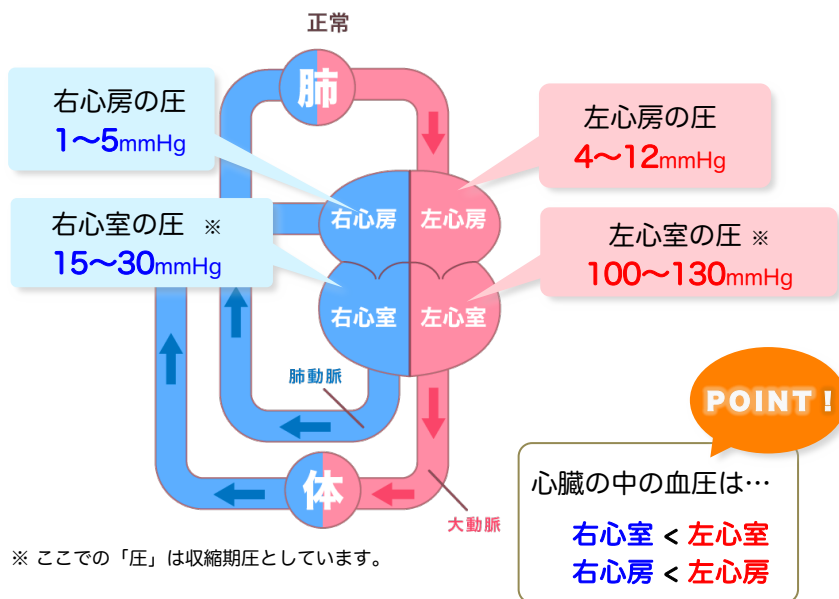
正常

右心房の圧
1〜5mmHg

右心室の圧 ※
15〜30mmHg

左心房の圧
4〜12mmHg

左心室の圧 ※
100〜130mmHg

肺

右心房 左心房
右心室 左心室

肺動脈

体

大動脈

POINT！

心臓の中の血圧は…
右心室 ＜ 左心室
右心房 ＜ 左心房

※ ここでの「圧」は収縮期圧としています。